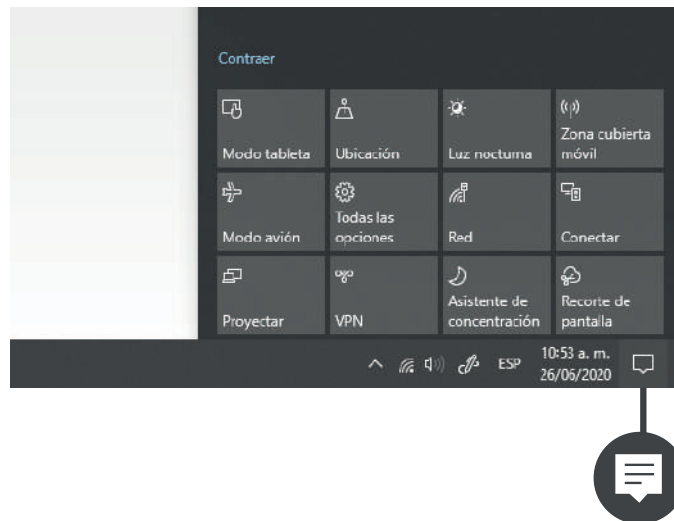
Contraer

Modo tableta

Ubicación

Luz nocturna

Zona cubierta móvil

Modo avión

Todas las opciones

Red

Conectar

Proyectar

VPN

Asistente de concentración

Recorte de pantalla

ESP

10:53 a. m.
26/06/2020